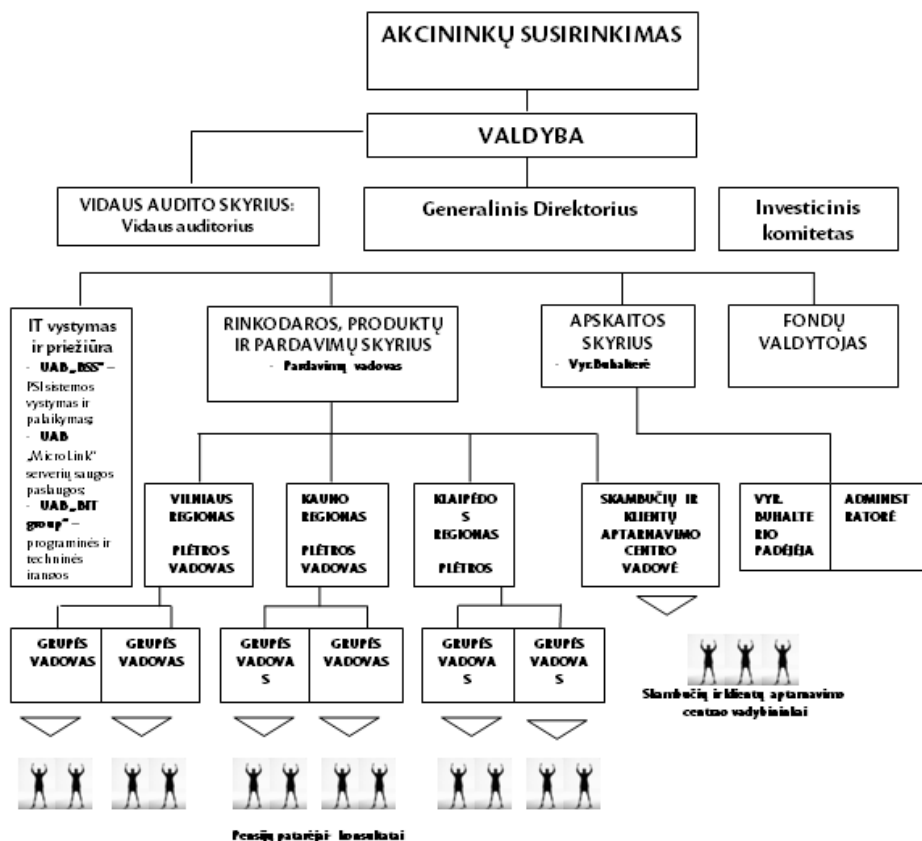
AKCININKŲ SUSIRINKIMAS

VALDYBA

VIDAUS AUDITO SKYRIUS: Vidaus auditorius

Generalinis Direktorius

Investicinis komitetas

IT vystymas ir priežiūra
- UAB „BSS" – PSI sistemos vystymas ir palaikymas;
- UAB „MicroLink" serverių saugos paslaugos;
- UAB „BIT group" – programinės ir techninės įrangos

RINKODAROS, PRODUKTŲ IR PARDAVIMŲ SKYRIUS
- Pardavimų vadovas

APSKAITOS SKYRIUS
- Vyr. Buhalterė

FONDŲ VALDYTOJAS

VILNIAUS REGIONAS

PLĖTROS VADOVAS

KAUNO REGIONAS

PLĖTROS VADOVAS

KLAIPĖDOS REGIONAS

PLĖTROS

SKAMBUČIŲ IR KLIENTŲ APTARNAVIMO CENTRO VADOVĖ

VYR. BUHALTERIO PADĖJĖJA

ADMINISTRATORĖ

GRUPĖS VADOVAS

GRUPĖS VADOVAS

GRUPĖS VADOVAS

GRUPĖS VADOVAS

GRUPĖS VADOVAS

GRUPĖS VADOVAS

Skambučių ir klientų aptarnavimo centro vadybininkai

Pensijų patarėjai- konsultatai